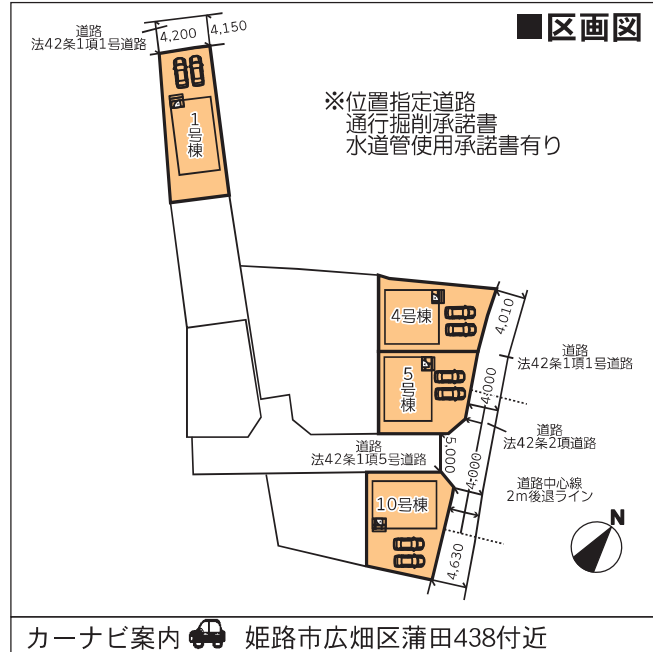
■区画図

道路
法42条1項1号道路

4,200
4,150

※位置指定道路
通行掘削承諾書
水道管使用承諾書有り

1号棟

4号棟

5号棟

4,010

道路
法42条1項1号道路

4,000

道路
法42条2項道路

道路
法42条1項5号道路

5,000

4,000

10号棟

道路中心線
2m後退ライン

4,630

N

カーナビ案内 姫路市広畑区蒲田438付近